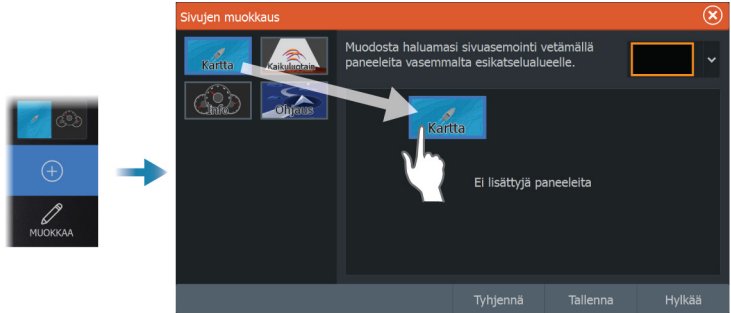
MUOKKAA

Sivujen muokkaus

Kartta

Kaikuluotain

Info

Ohjaus

Muodosta haluamasi sivuasemointi vetämällä paneeleita vasemmalta esikatselualueelle.

Kartta

Ei lisättyjä paneeleita

Tyhjennä

Tallenna

Hylkää